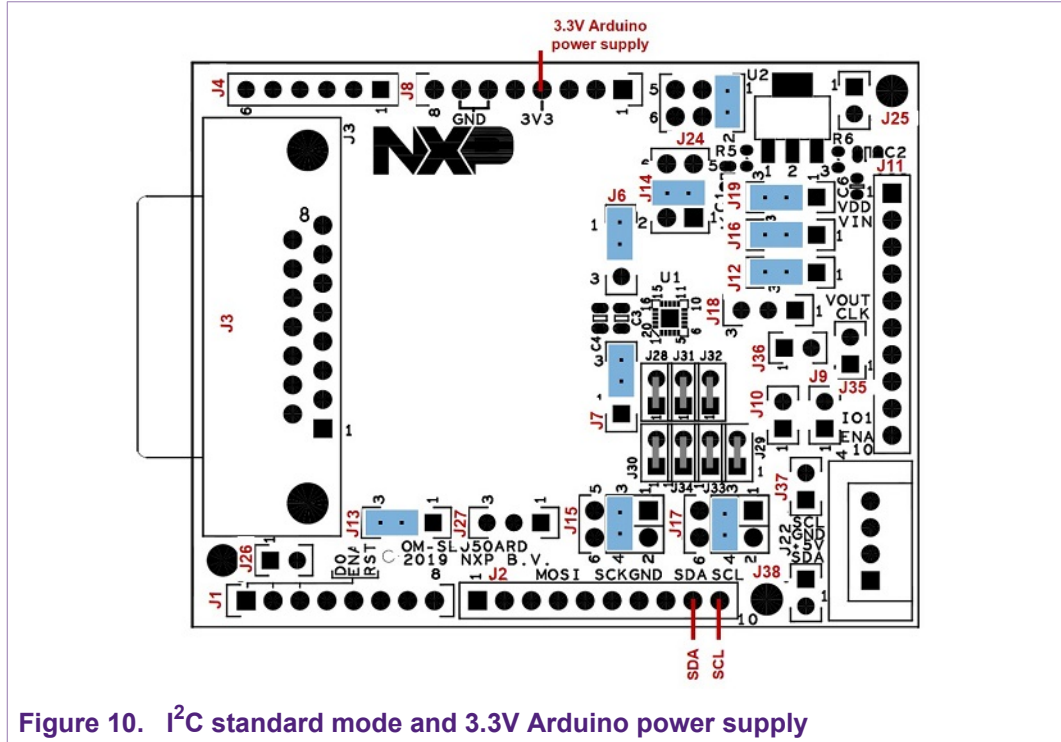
3.3V Arduino power supply

J4
6
1
J8
8
GND
3V3
1
5
6
U2
1
J25
J3
NXP
J24
R5
R6
C2
J11
J6
J14
J19
VDD
VIN
8
J16
J12
J3
U1
J18
VOUT
CLK
C3
C4
J36
J9
J35
J28
J31
J32
J7
J10
IO1
ENA
10
J29
J30
J34
J33
J37
J13
J27
J15
J17
OM-SL J50ARD
2019 NXP B.V.
J22
SCL
GND
5V
SDA
J26
DO
ENA
RST
J1
8
J2
MOSI
SCK
GND
SDA
SCL
10
J38
SDA
SCL

Figure 10. I$^2$C standard mode and 3.3V Arduino power supply